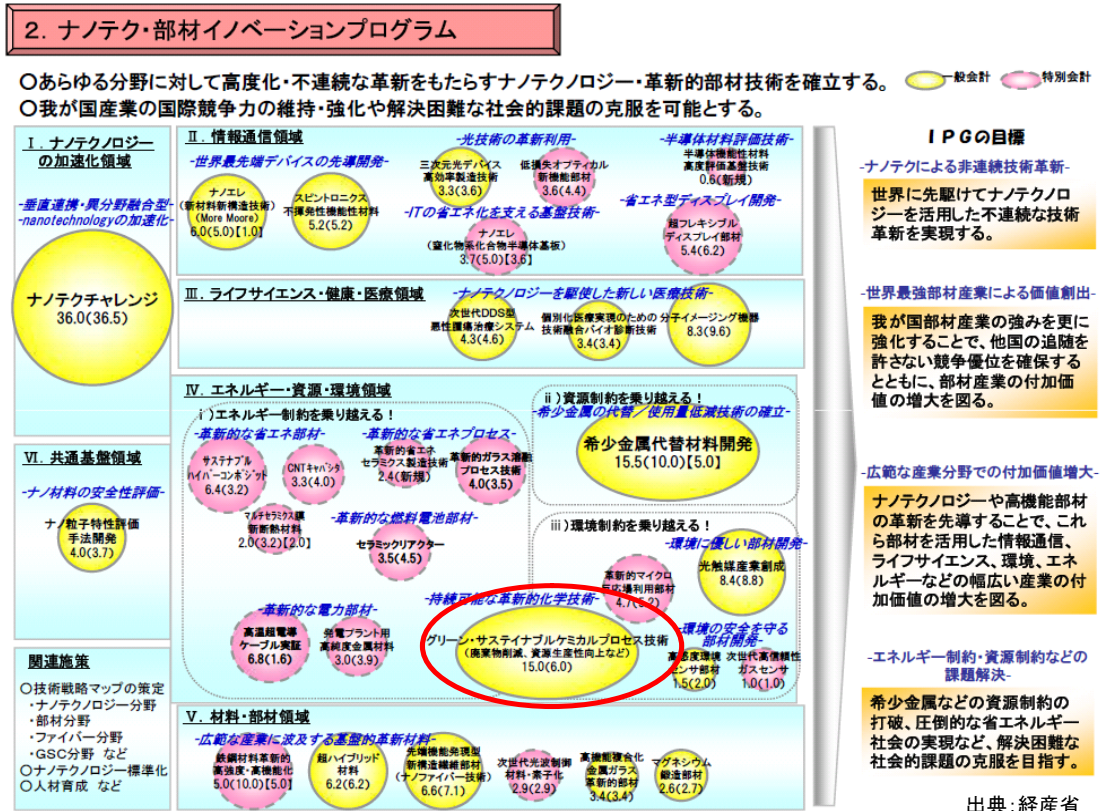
2. ナノテク・部材イノベーションプログラム

○あらゆる分野に対して高度化・不連続な革新をもたらすナノテクノロジー・革新的部材技術を確立する。
○我が国産業の国際競争力の維持・強化や解決困難な社会的課題の克服を可能とする。

一般会計 特別会計

I. ナノテクノロジーの加速化領域

-垂直連携・異分野融合型-
-nanotechnologyの加速化-

ナノテクチャレンジ
36.0(36.5)

II. 情報通信領域

-世界最先端デバイスの先導開発-

ナノエレ
(新材料新構造技術)
(More Moore)
6.0(5.0)【1.0】

スピントロニクス
不揮発性機能性材料
5.2(5.2)

-光技術の革新利用-

三次元光デバイス
高効率製造技術
3.3(3.6)

低損失オプティカル
新機能部材
3.6(4.4)

-ITの省エネ化を支える基盤技術-

ナノエレ
(窒化物系化合物半導体基板)
3.7(5.0)【3.6】

-半導体材料評価技術-

半導体機能性材料
高度評価基盤技術
0.6(新規)

-省エネ型ディスプレイ開発-

超フレキシブル
ディスプレイ部材
5.4(6.2)

III. ライフサイエンス・健康・医療領域

-ナノテクノロジーを駆使した新しい医療技術-

次世代DDS型
悪性腫瘍治療システム
4.3(4.6)

個別化医療実現のための
技術融合バイオ診断技術
3.4(3.4)

分子イメージング機器
8.3(9.6)

IV. エネルギー・資源・環境領域

i)エネルギー制約を乗り越える!

-革新的な省エネ部材-

サステナブル
ハイパーコンポジット
6.4(3.2)

CNTキャパシタ
3.3(4.0)

マルチセラミックス膜
新断熱材料
2.0(3.2)【2.0】

-革新的な省エネプロセス-

革新的省エネ
セラミクス製造技術
2.4(新規)

革新的ガラス溶融
プロセス技術
4.0(3.5)

-革新的な燃料電池部材-

セラミックリアクター
3.5(4.5)

-革新的な電力部材-

高温超電導
ケーブル実証
6.8(1.6)

発電プラント用
高純度金属材料
3.0(3.9)

ii)資源制約を乗り越える!
-希少金属の代替/使用量低減技術の確立-

希少金属代替材料開発
15.5(10.0)【5.0】

iii)環境制約を乗り越える!

-環境に優しい部材開発-

革新的マイクロ
反応場利用部材
4.7(5.2)

光触媒産業創成
8.4(8.8)

-持続可能な革新的化学技術-

グリーン・サステイナブルケミカルプロセス技術
(廃棄物削減、資源生産性向上など)
15.0(6.0)

-環境の安全を守る部材開発-

高感度環境
センサ部材
1.5(2.0)

次世代高信頼性
ガスセンサ
1.0(1.0)

VI. 共通基盤領域

-ナノ材料の安全性評価-

ナノ粒子特性評価
手法開発
4.0(3.7)

関連施策

○技術戦略マップの策定
・ナノテクノロジー分野
・部材分野
・ファイバー分野
・GSC分野 など
○ナノテクノロジー標準化
○人材育成 など

V. 材料・部材領域

-広範な産業に波及する基盤的革新材料-

鉄鋼材料革新的
高強度・高機能化
5.0(10.0)【5.0】

超ハイブリッド
材料
6.2(6.2)

先端機能発現型
新構造繊維部材
(ナノファイバー技術)
6.6(7.1)

次世代光波制御
材料・素子化
2.9(2.9)

高機能複合化
金属ガラス
革新的部材
3.4(3.4)

マグネシウム
鍛造部材
2.6(2.7)

IPGの目標

-ナノテクによる非連続技術革新-

世界に先駆けてナノテクノロジーを活用した不連続な技術革新を実現する。

-世界最強部材産業による価値創出-

我が国部材産業の強みを更に強化することで、他国の追随を許さない競争優位を確保するとともに、部材産業の付加価値の増大を図る。

-広範な産業分野での付加価値増大-

ナノテクノロジーや高機能部材の革新を先導することで、これら部材を活用した情報通信、ライフサイエンス、環境、エネルギーなどの幅広い産業の付加価値の増大を図る。

-エネルギー制約・資源制約などの課題解決-

希少金属などの資源制約の打破、圧倒的な省エネルギー社会の実現など、解決困難な社会的課題の克服を目指す。

出典:経産省